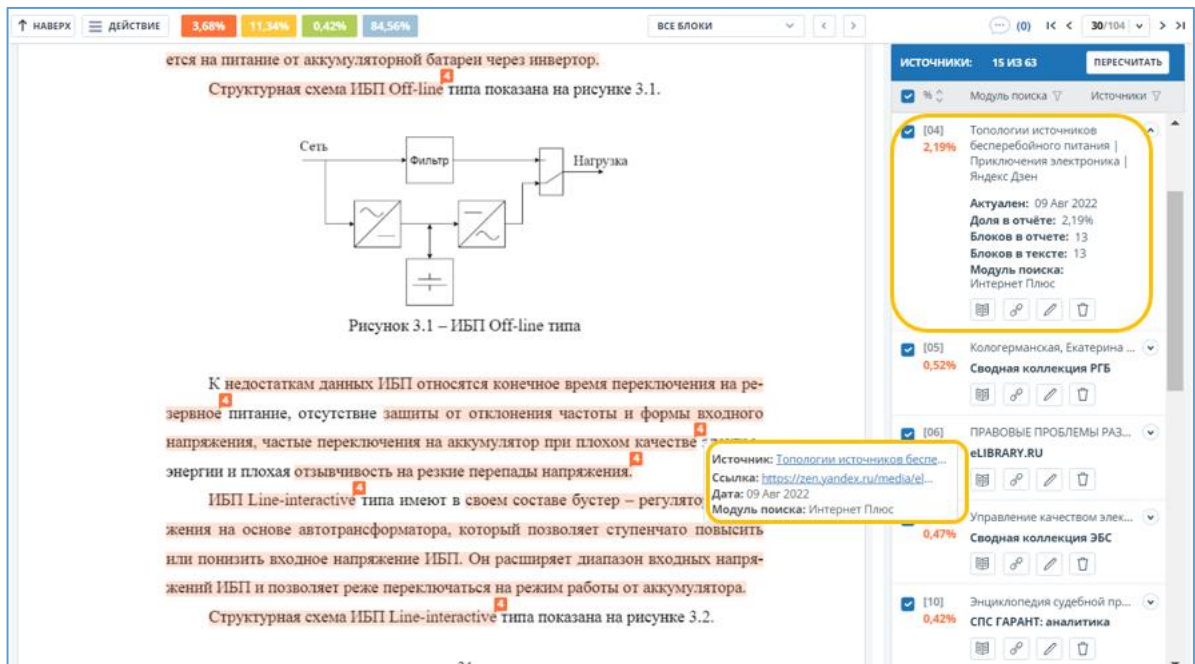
↑ НАВЕРХ ☰ ДЕЙСТВИЕ 3,68% 11,34% 0,42% 84,56% ВСЕ БЛОКИ < > (0) I< < 30/104 > >I

ется на питание от аккумуляторной батареи через инвертор.

Структурная схема ИБП Off-line 4 типа показана на рисунке 3.1.

Сеть Фильтр Нагрузка

Рисунок 3.1 – ИБП Off-line типа

К недостаткам данных ИБП относятся конечное время переключения на резервное 4 питание, отсутствие защиты от отклонения частоты и формы входного напряжения, частые переключения на аккумулятор при плохом качестве 4 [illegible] энергии и плохая отзывчивость на резкие перепады напряжения. 4

ИБП Line-interactive 4 типа имеют в своем составе бустер – регулято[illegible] жения на основе автотрансформатора, который позволяет ступенчато повысить или понизить входное напряжение ИБП. Он расширяет диапазон входных напряжений ИБП и позволяет реже переключаться на режим работы от аккумулятора.

Структурная схема ИБП Line-interactive 4 типа показана на рисунке 3.2.

Источник: Топологии источников беспе...
Ссылка: https://zen.yandex.ru/media/el...
Дата: 09 Авг 2022
Модуль поиска: Интернет Плюс

ИСТОЧНИКИ: 15 ИЗ 63 ПЕРЕСЧИТАТЬ
% Модуль поиска Источники

[04] 2,19% Топологии источников бесперебойного питания | Приключения электроника | Яндекс Дзен
Актуален: 09 Авг 2022
Доля в отчёте: 2,19%
Блоков в отчете: 13
Блоков в тексте: 13
Модуль поиска: Интернет Плюс

[05] 0,52% Кологерманская, Екатерина ...
Сводная коллекция РГБ

[06] ПРАВОВЫЕ ПРОБЛЕМЫ РАЗ...
eLIBRARY.RU

0,47% Управление качеством элек...
Сводная коллекция ЭБС

[10] 0,42% Энциклопедия судебной пр...
СПС ГАРАНТ: аналитика